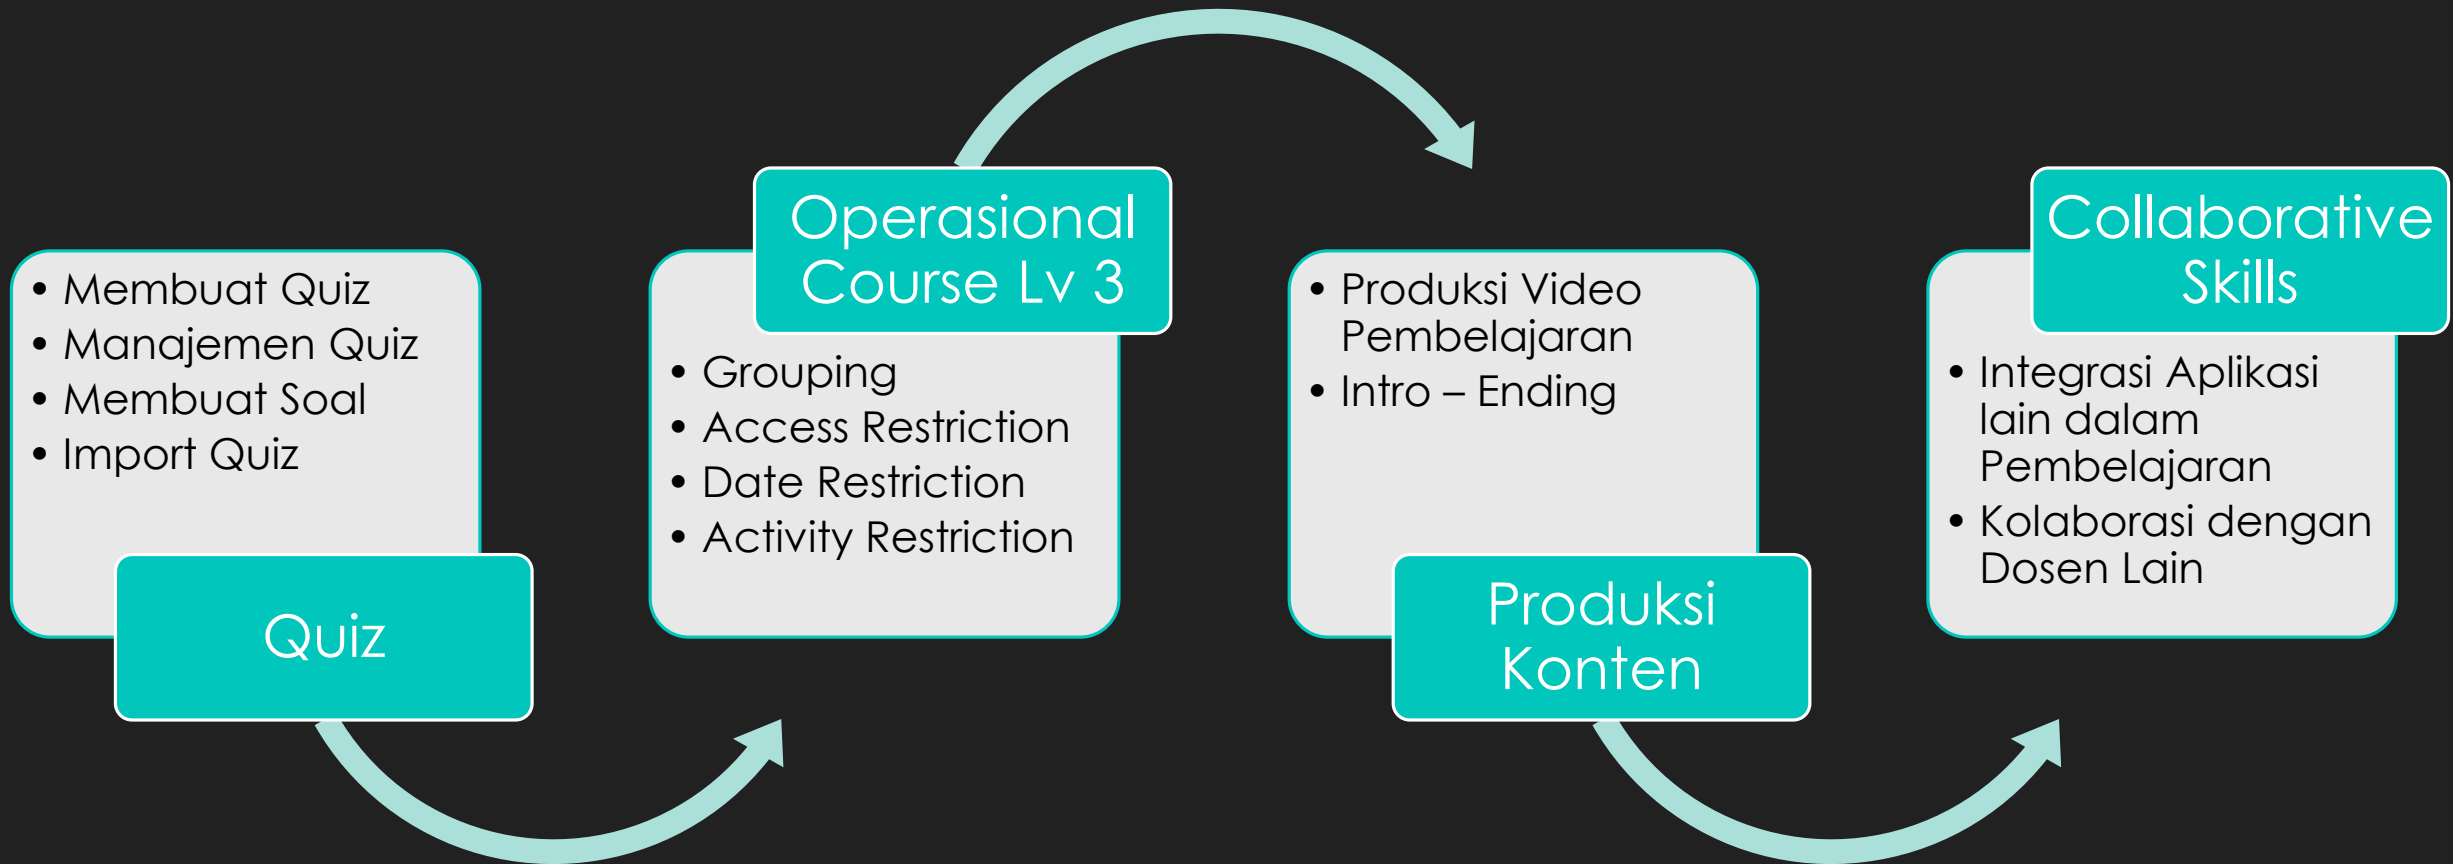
- Membuat Quiz
- Manajemen Quiz
- Membuat Soal
- Import Quiz

Quiz

Operasional Course Lv 3

- Grouping
- Access Restriction
- Date Restriction
- Activity Restriction

- Produksi Video Pembelajaran
- Intro – Ending

Produksi Konten

Collaborative Skills

- Integrasi Aplikasi lain dalam Pembelajaran
- Kolaborasi dengan Dosen Lain